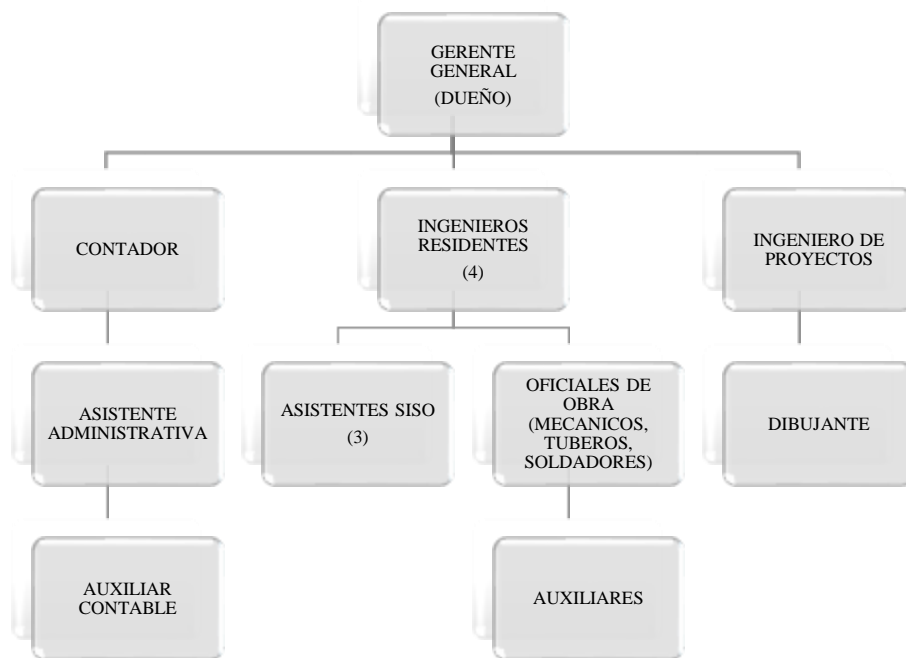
GERENTE GENERAL
(DUEÑO)

CONTADOR

ASISTENTE ADMINISTRATIVA

AUXILIAR CONTABLE

INGENIEROS RESIDENTES
(4)

ASISTENTES SISO
(3)

OFICIALES DE OBRA (MECANICOS, TUBEROS, SOLDADORES)

AUXILIARES

INGENIERO DE PROYECTOS

DIBUJANTE